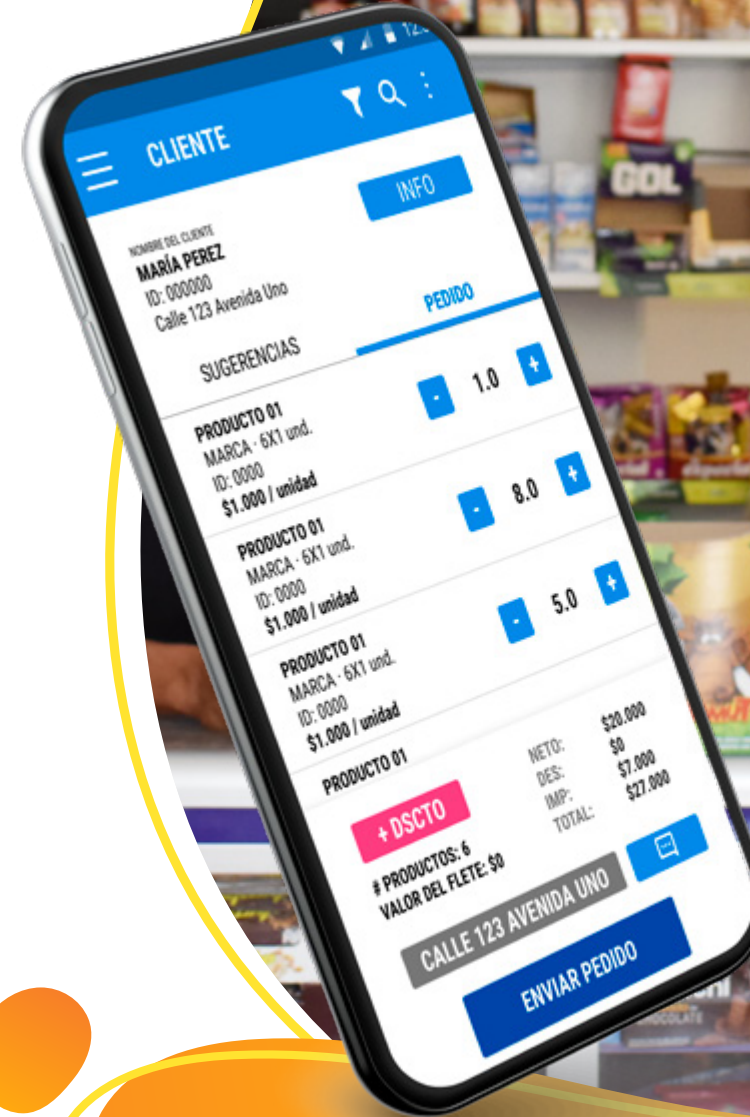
CLIENTE

INFO

NOMBRE DEL CLIENTE
MARÍA PEREZ
ID: 000000
Calle 123 Avenida Uno

SUGERENCIAS

PEDIDO

PRODUCTO 01
MARCA · 6X1 und.
ID: 0000
$1.000 / unidad

- 1.0 +

PRODUCTO 01
MARCA · 6X1 und.
ID: 0000
$1.000 / unidad

- 8.0 +

PRODUCTO 01
MARCA · 6X1 und.
ID: 0000
$1.000 / unidad

- 5.0 +

PRODUCTO 01

NETO: $20.000
DES: $0
IMP: $7.000
TOTAL: $27.000

+ DSCTO

# PRODUCTOS: 6
VALOR DEL FLETE: $0

CALLE 123 AVENIDA UNO

ENVIAR PEDIDO

GOL